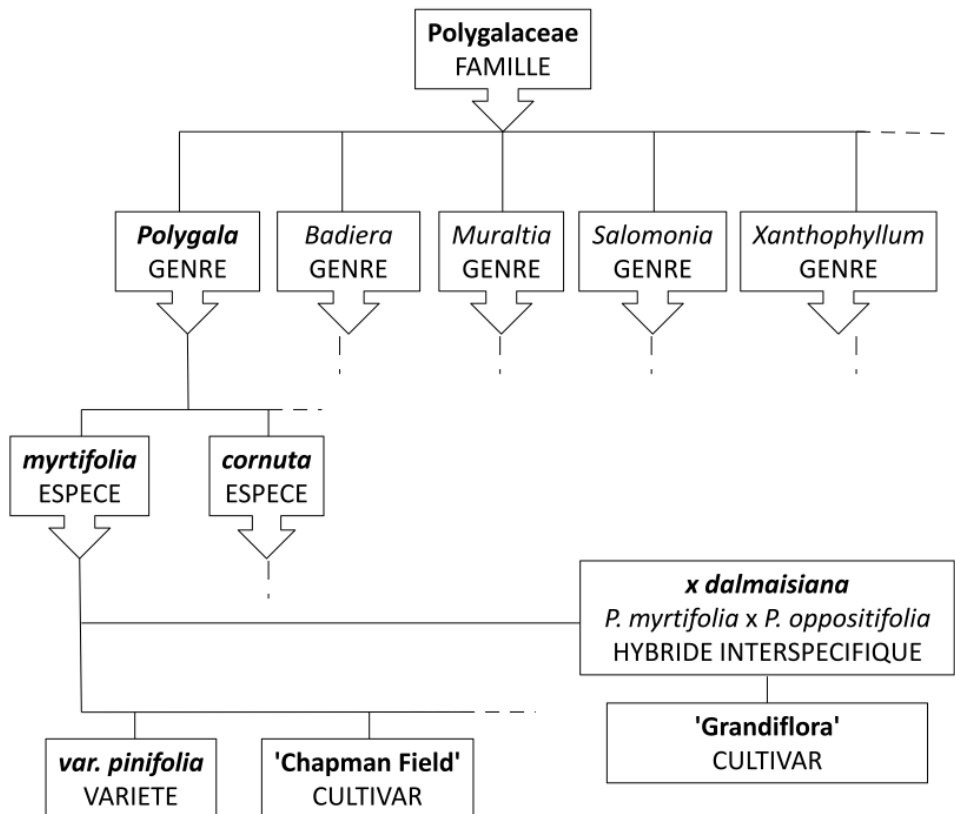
Polygalaceae
FAMILLE

Polygala
GENRE

Badiera
GENRE

Muraltia
GENRE

Salomonia
GENRE

Xanthophyllum
GENRE

myrtifolia
ESPECE

cornuta
ESPECE

x dalmaisiana
P. myrtifolia x P. oppositifolia
HYBRIDE INTERSPECIFIQUE

'Grandiflora'
CULTIVAR

var. pinifolia
VARIETE

'Chapman Field'
CULTIVAR